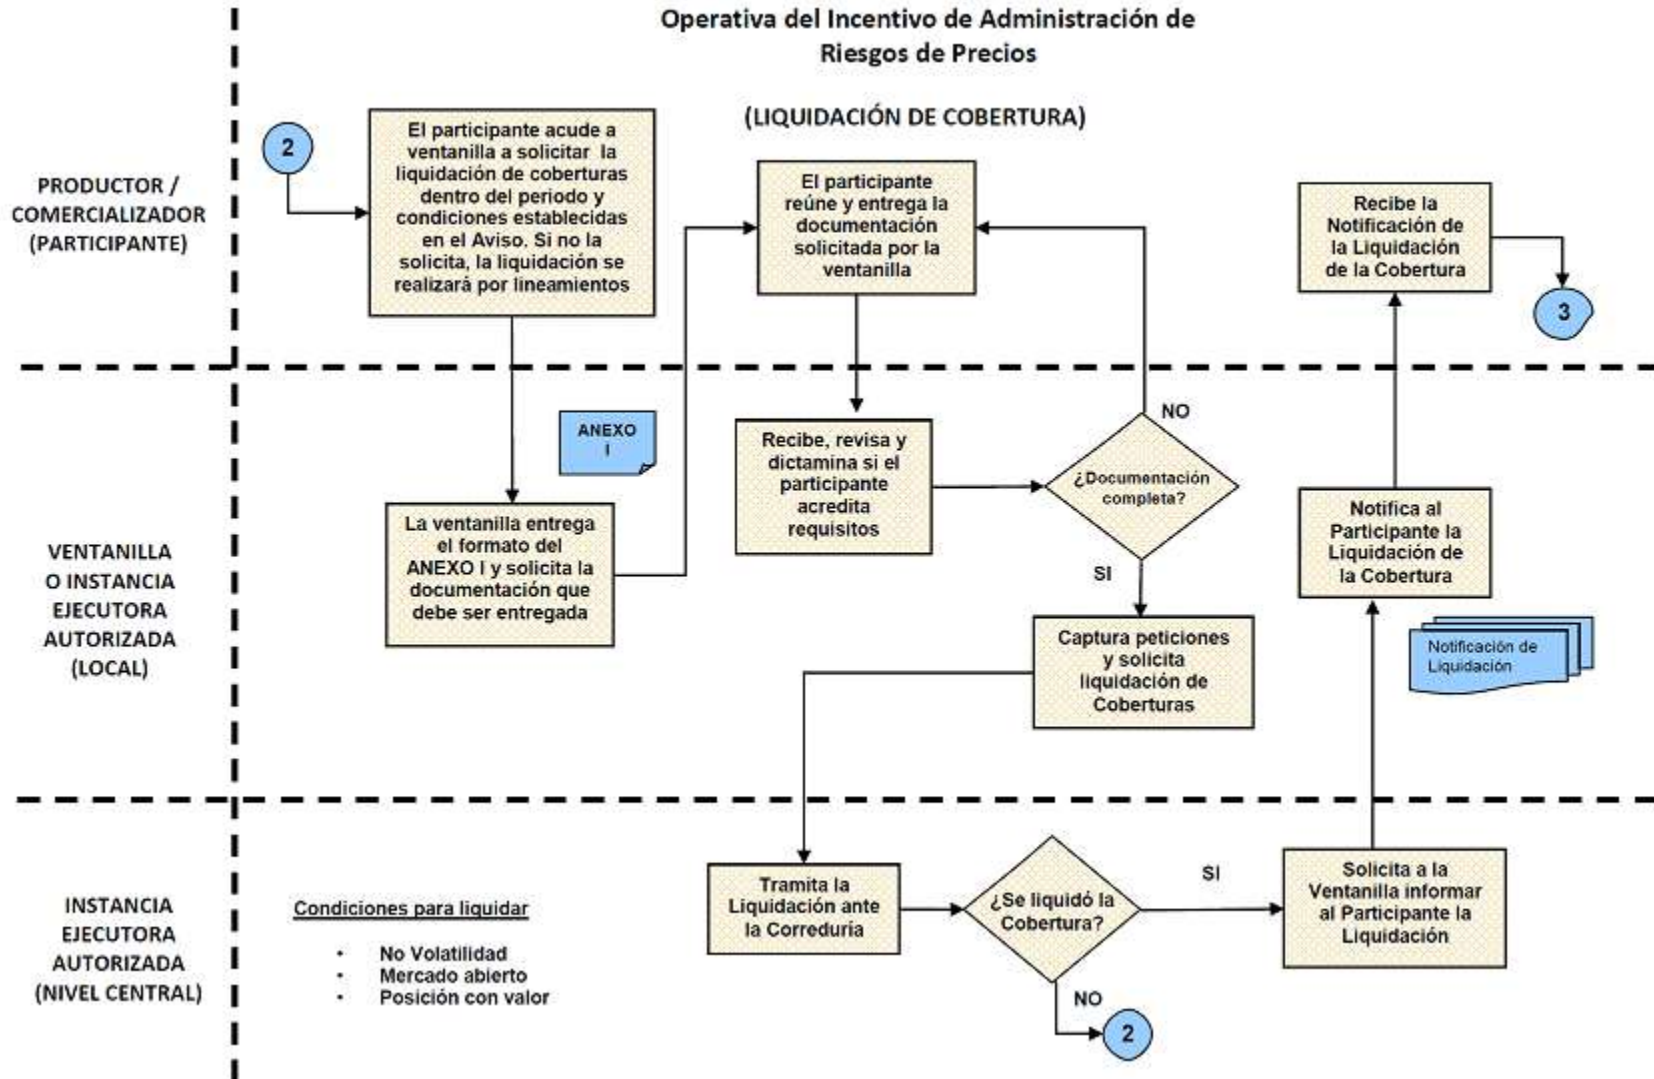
Operativa del Incentivo de Administración de Riesgos de Precios

(LIQUIDACIÓN DE COBERTURA)

PRODUCTOR / COMERCIALIZADOR (PARTICIPANTE)

2

El participante acude a ventanilla a solicitar la liquidación de coberturas dentro del periodo y condiciones establecidas en el Aviso. Si no la solicita, la liquidación se realizará por lineamientos

El participante reúne y entrega la documentación solicitada por la ventanilla

Recibe la Notificación de la Liquidación de la Cobertura

3

VENTANILLA O INSTANCIA EJECUTORA AUTORIZADA (LOCAL)

ANEXO I

La ventanilla entrega el formato del ANEXO I y solicita la documentación que debe ser entregada

Recibe, revisa y dictamina si el participante acredita requisitos

NO

¿Documentación completa?

SI

Captura peticiones y solicita liquidación de Coberturas

Notifica al Participante la Liquidación de la Cobertura

Notificación de Liquidación

INSTANCIA EJECUTORA AUTORIZADA (NIVEL CENTRAL)

Condiciones para liquidar

- No Volatilidad
- Mercado abierto
- Posición con valor

Tramita la Liquidación ante la Correduría

¿Se liquidó la Cobertura?

SI

Solicita a la Ventanilla informar al Participante la Liquidación

NO

2